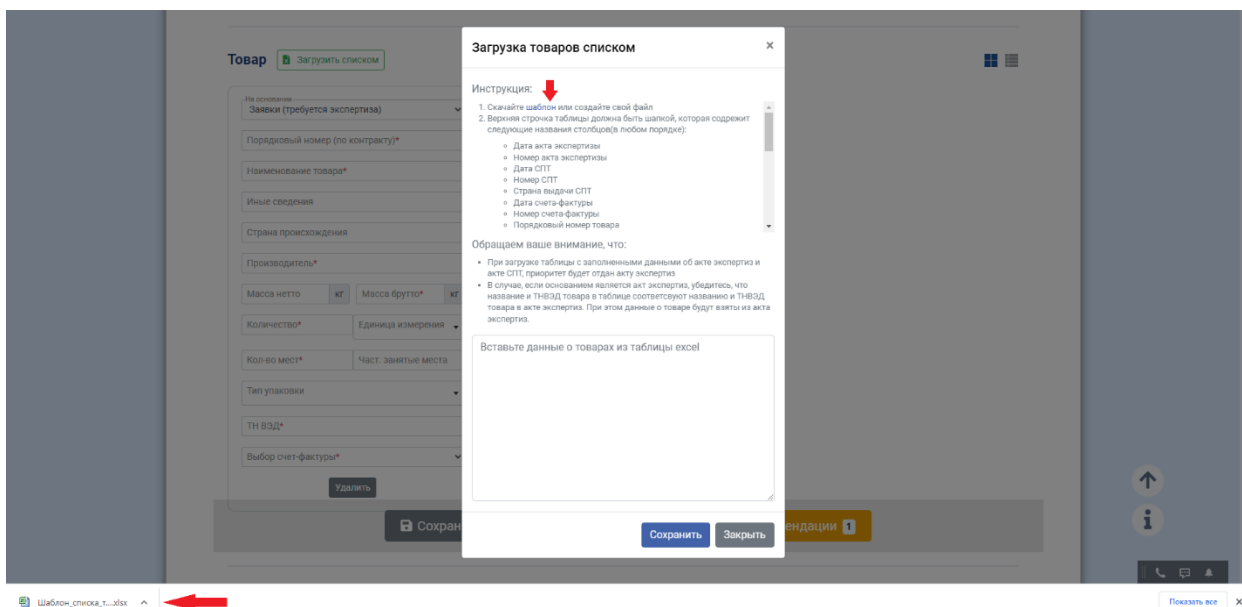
Товар Загрузить списком

На основании
Заявки (требуется экспертиза)

Порядковый номер (по контракту)*

Наименование товара*

Иные сведения

Страна происхождения

Производитель*

Масса нетто кг Масса брутто* кг

Количество* Единица измерения

Кол-во мест* Част. занятые места

Тип упаковки

ТН ВЭД*

Выбор счет-фактуры*

Удалить

Сохран

ендации 1

Загрузка товаров списком

×

Инструкция:

1. Скачайте шаблон или создайте свой файл
2. Верхняя строчка таблицы должна быть шапкой, которая содержит следующие названия столбцов(в любом порядке):

- Дата акта экспертизы
- Номер акта экспертизы
- Дата СПТ
- Номер СПТ
- Страна выдачи СПТ
- Дата счета-фактуры
- Номер счета-фактуры
- Порядковый номер товара

Обращаем ваше внимание, что:

- При загрузке таблицы с заполненными данными об акте экспертиз и акте СПТ, приоритет будет отдан акту экспертиз
- В случае, если основанием является акт экспертиз, убедитесь, что название и ТНВЭД товара в таблице соответсвуют названию и ТНВЭД товара в акте экспертиз. При этом данные о товаре будут взяты из акта экспертиз.

Вставьте данные о товарах из таблицы excel

Сохранить Закрыть

Шаблон_списка_т....xlsx ^

Показать все ×